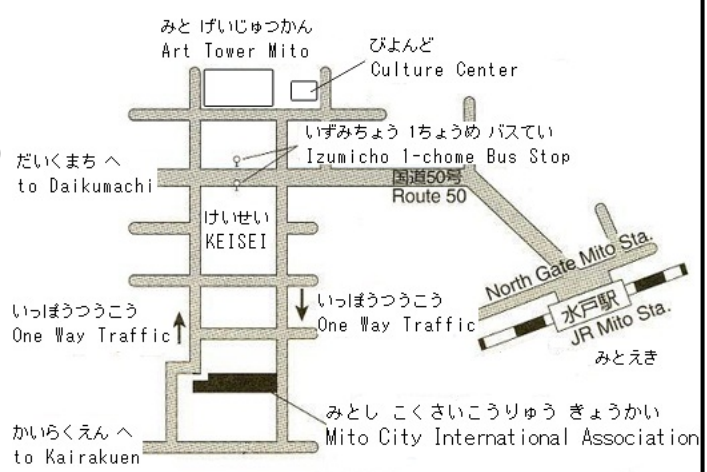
みと げいじゅつかん
Art Tower Mito

びよんど
Culture Center

いずみちょう 1ちょうめ バスてい
Izumicho 1-chome Bus Stop

だいくまち へ
to Daikumachi

国道50号
Route 50

けいせい
KEISEI

North Gate Mito Sta.

いっぽうつうこう
One Way Traffic

いっぽうつうこう
One Way Traffic

水戸駅
JR Mito Sta.

みとえき

みとし こくさいこうりゅう きょうかい
Mito City International Association

かいらくえん へ
to Kairakuen